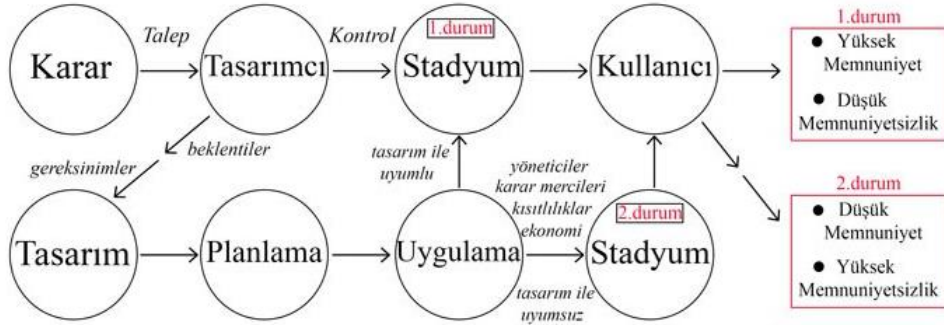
Karar

Talep

Tasarımcı

Kontrol

1.durum

Stadyum

Kullanıcı

1.durum
● Yüksek Memnuniyet
● Düşük Memnuniyetsizlik

beklentiler

gereksinimler

tasarım ile uyumlu

yöneticiler
karar mercileri
kısıtlılıklar
ekonomi

2.durum

Tasarım

Planlama

Uygulama

Stadyum

tasarım ile uyumsuz

2.durum
● Düşük Memnuniyet
● Yüksek Memnuniyetsizlik